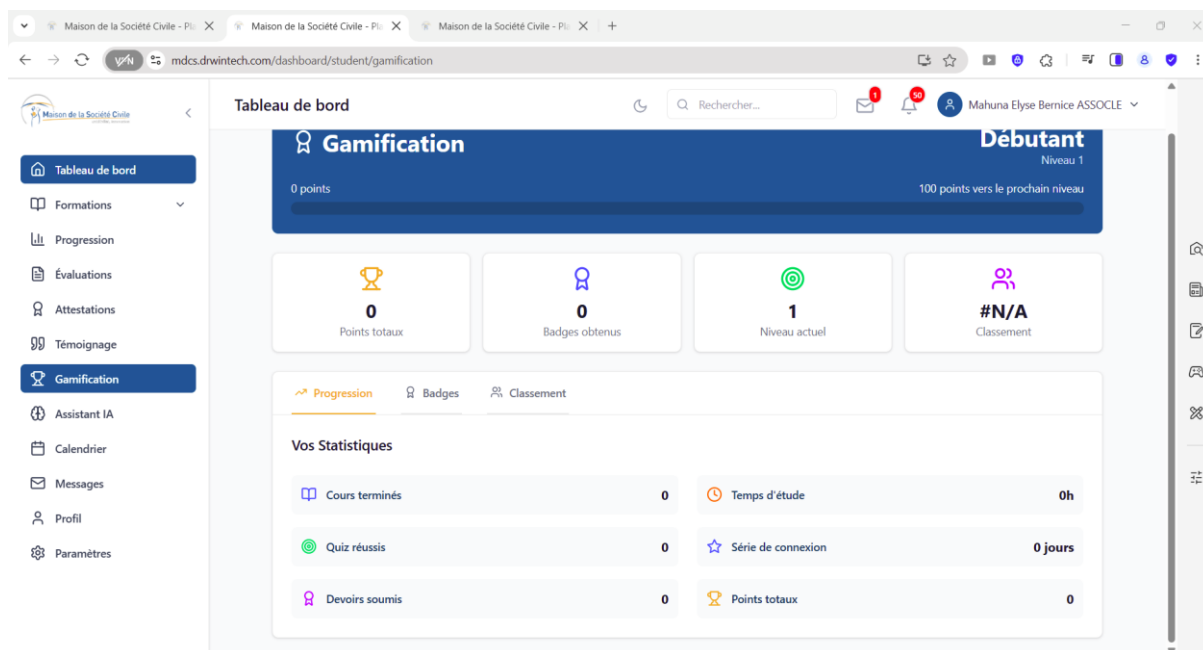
Maison de la Société Civile - Pla
Maison de la Société Civile - Pla
Maison de la Société Civile - Pla

VPN mdcs.drwintech.com/dashboard/student/gamification

Maison de la Société Civile

Tableau de bord

Rechercher...

1

50

Mahuna Elyse Bernice ASSOCLE

Tableau de bord
Formations
Progression
Évaluations
Attestations
Témoignage
Gamification
Assistant IA
Calendrier
Messages
Profil
Paramètres

Gamification

Débutant
Niveau 1

0 points

100 points vers le prochain niveau

0
Points totaux

0
Badges obtenus

1
Niveau actuel

#N/A
Classement

Progression
Badges
Classement

Vos Statistiques

| | |
|---|---|
| Cours terminés | 0 |
| Temps d'étude | 0h |
| Quiz réussis | 0 |
| Série de connexion | 0 jours |
| Devoirs soumis | 0 |
| Points totaux | 0 |